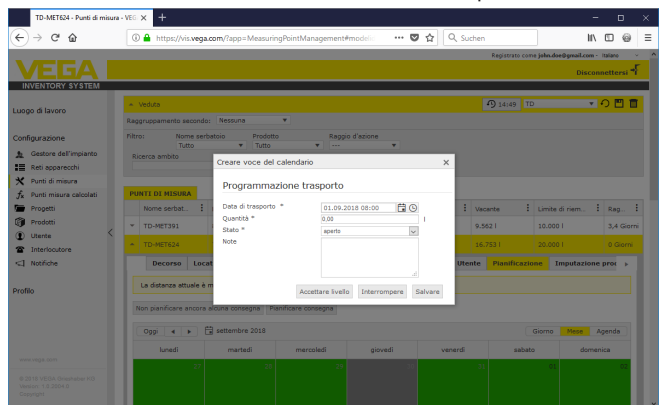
TD-MET624 - Punti di misura - VEG ×
+
https://vis.vega.com/?app=MeasuringPointManagement#model
Suchen
Registrato come john.doe@gmail.com · Italiano
VEGA
INVENTORY SYSTEM
Disconnettersi
Luogo di lavoro
Configurazione
Gestore dell'impianto
Reti apparecchi
Punti di misura
Punti misura calcolati
Progetti
Prodotti
Utente
Interlocutore
Notifiche
Profilo
Veduta
14:49
TD
Raggruppamento secondo:
Nessuna
Filtro:
Nome serbatoio
Tutto
Prodotto
Tutto
Raggio d'azione
---
Ricerca ambito
PUNTI DI MISURA
Nome serbat...
TD-MET391
TD-MET624
Vacante
9.562 l
16.753 l
Limite di riem...
10.000 l
20.000 l
Rag...
3,4 Giorni
0 Giorni
Decorso
Locat
Utente
Pianificazione
Imputazione prod
La distanza attuale è m
Non pianificare ancora alcuna consegna
Pianificare consegna
Oggi
settembre 2018
Giorno
Mese
Agenda
lunedì
martedì
mercoledì
giovedì
venerdì
sabato
domenica
Creare voce del calendario
×
Programmazione trasporto
Data di trasporto *
01.09.2018 08:00
Quantità *
0,00
l
Stato *
aperto
Note
Accettare livello
Interrompere
Salvare
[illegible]